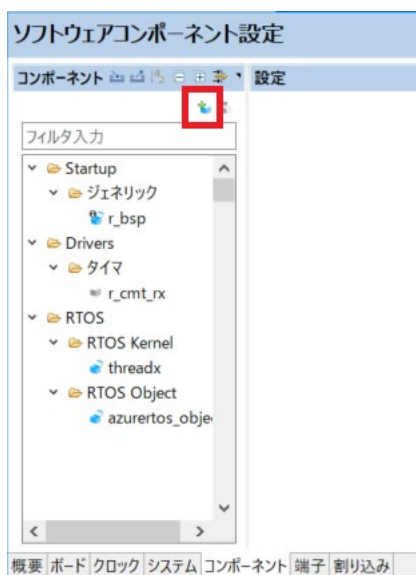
ソフトウェアコンポーネント設定

コンポーネント

設定

フィルタ入力

Startup

ジェネリック

r_bsp

Drivers

タイマ

r_cmt_rx

RTOS

RTOS Kernel

threadx

RTOS Object

azurertos_obje

概要 ボード クロック システム コンポーネント 端子 割り込み